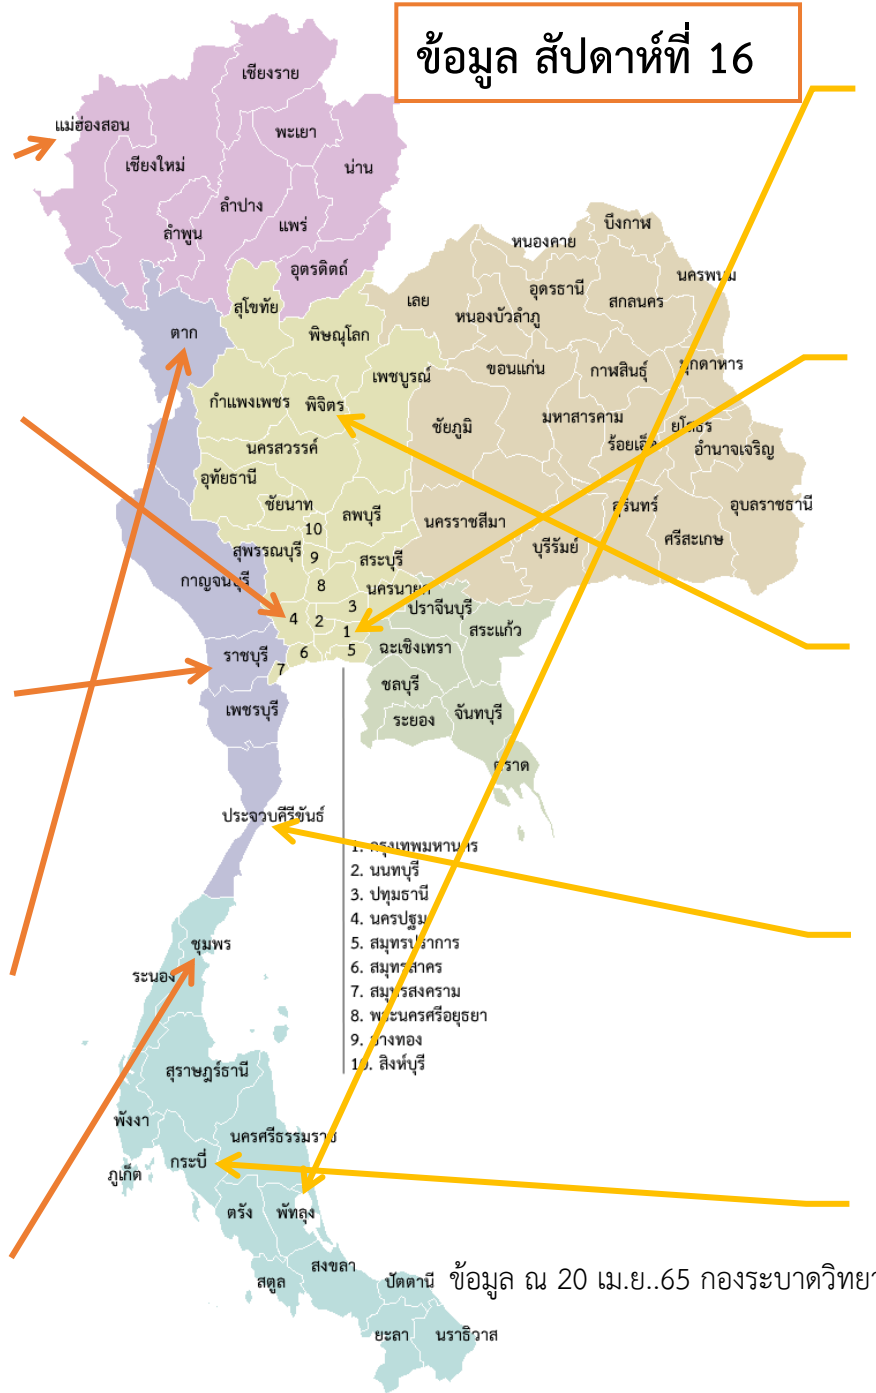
ข้อมูล สัปดาห์ที่ 16

เชียงราย
แม่ฮ่องสอน
พะเยา
เชียงใหม่
น่าน
ลำปาง
แพร่
ลำพูน
อุตรดิตถ์
บึงกาฬ
หนองคาย
นครพนม
อุดรธานี
สกลนคร
สุโขทัย
เลย
หนองบัวลำภู
ตาก
พิษณุโลก
ขอนแก่น
กาฬสินธุ์
มุกดาหาร
เพชรบูรณ์
กำแพงเพชร
พิจิตร
มหาสารคาม
ยโสธร
ชัยภูมิ
ร้อยเอ็ด
อำนาจเจริญ
นครสวรรค์
อุทัยธานี
ชัยนาท
ลพบุรี
อุบลราชธานี
10
นครราชสีมา
สุรินทร์
สุพรรณบุรี
9
สระบุรี
บุรีรัมย์
ศรีสะเกษ
กาญจนบุรี
8
นครนายก
3
ปราจีนบุรี
4
2
1
สระแก้ว
6
5
ฉะเชิงเทรา
ราชบุรี
7
ชลบุรี
ระยอง
จันทบุรี
เพชรบุรี
ตราด
ประจวบคีรีขันธ์
1. กรุงเทพมหานคร
2. นนทบุรี
3. ปทุมธานี
4. นครปฐม
5. สมุทรปราการ
6. สมุทรสาคร
7. สมุทรสงคราม
8. พระนครศรีอยุธยา
9. อ่างทอง
10. สิงห์บุรี
ชุมพร
ระนอง
สุราษฎร์ธานี
พังงา
นครศรีธรรมราช
กระบี่
ภูเก็ต
ตรัง
พัทลุง
สงขลา
สตูล
ปัตตานี
ยะลา
นราธิวาส
ข้อมูล ณ 20 เม.ย..65 กองระบาดวิทย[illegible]